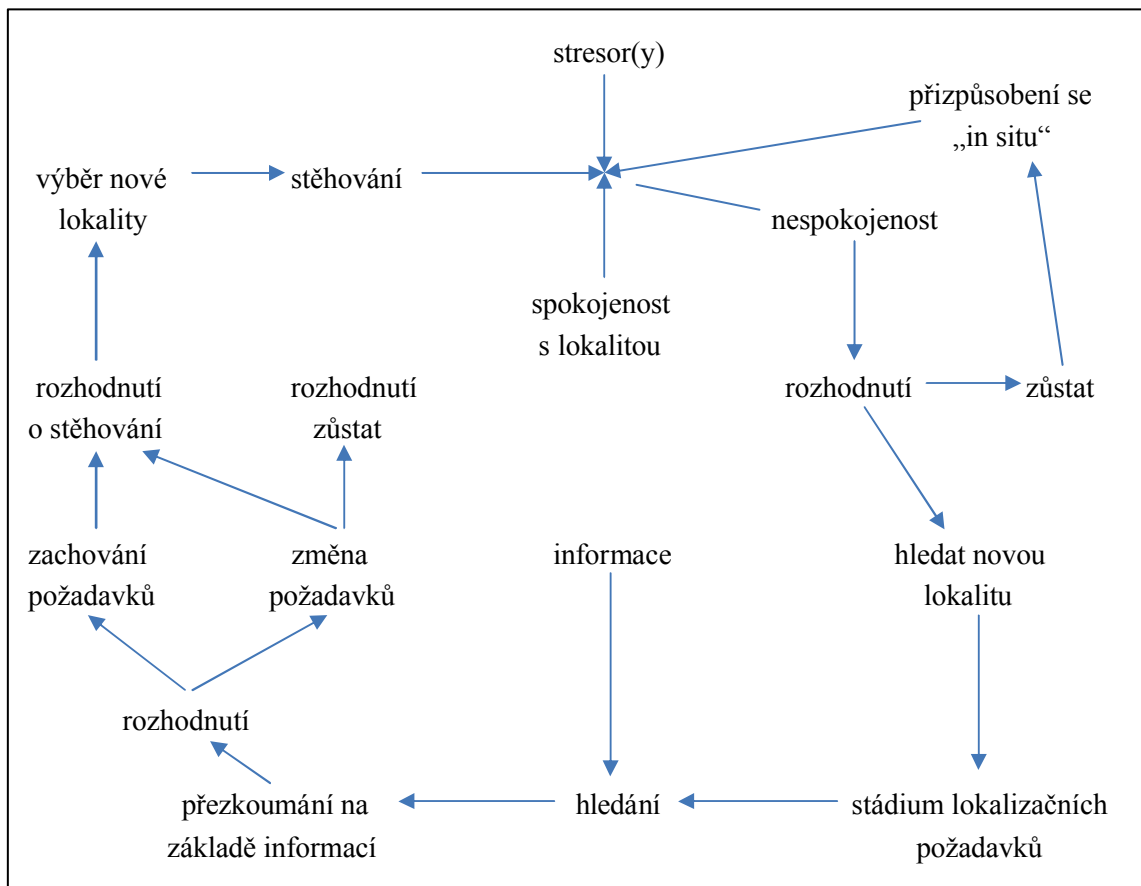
stresor(y)

přizpůsobení se „in situ“

výběr nové lokality

stěhování

nespokojenost

spokojenost s lokalitou

rozhodnutí o stěhování

rozhodnutí zůstat

rozhodnutí

zůstat

zachování požadavků

změna požadavků

informace

hledat novou lokalitu

rozhodnutí

přezkoumání na základě informací

hledání

stádium lokalizačních požadavků